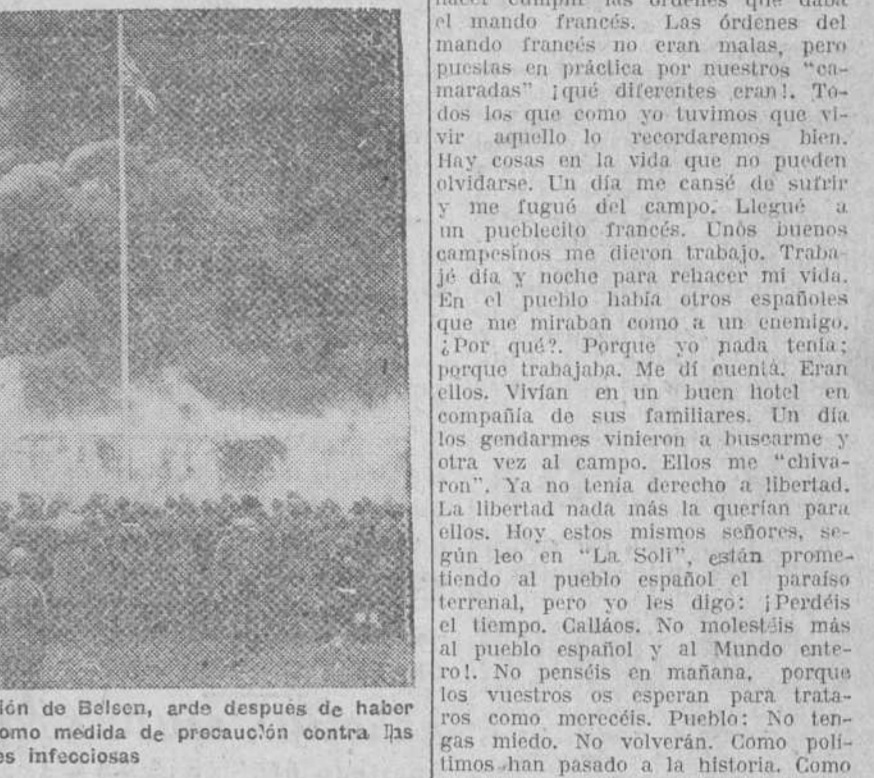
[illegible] el mando francés. Las órdenes del mando francés no eran malas, pero puestas en práctica por nuestros "camaradas" ¡qué diferentes eran!. Todos los que como yo tuvimos que vivir aquello lo recordaremos bien. Hay cosas en la vida que no pueden olvidarse. Un día me cansé de sufrir y me fugué del campo. Llegué a un pueblecito francés. Unos buenos campesinos me dieron trabajo. Trabajé día y noche para rehacer mi vida. En el pueblo había otros españoles que me miraban como a un enemigo. ¿Por qué?. Porque yo nada tenía; porque trabajaba. Me dí cuenta. Eran ellos. Vivían en un buen hotel en compañía de sus familiares. Un día los gendarmes vinieron a buscarme y otra vez al campo. Ellos me "chivaron". Ya no tenía derecho a libertad. La libertad nada más la querían para ellos. Hoy estos mismos señores, según leo en "La Soli", están prometiendo al pueblo español el paraíso terrenal, pero yo les digo: ¡Perdéis el tiempo. Calláos. No molestéis más al pueblo español y al Mundo entero!. No penséis en mañana, porque los vuestros os esperan para trataros como merecéis. Pueblo: No tengas miedo. No volverán. Como políticos han pasado a la historia. Como

ión de Belsen, arde después de haber omo medida de precaución contra las es infecciosas